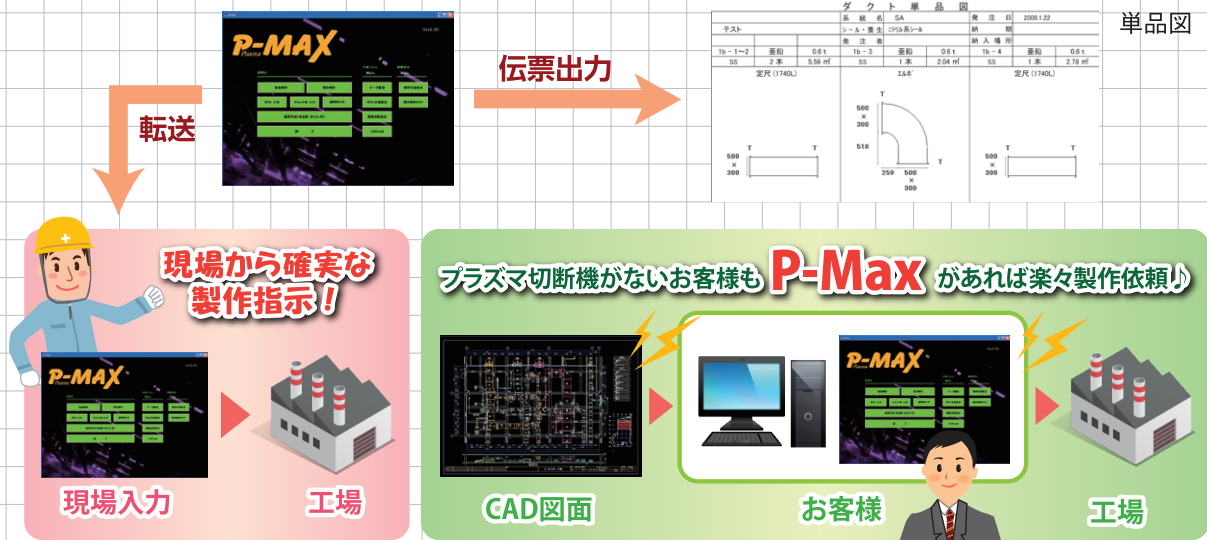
P-MAX

転送

伝票出力

単品図

ダクト単品図

| 系統名 | SA | 発注日 | 2008.1.22 |
|---|---|---|---|
| テスト | シール・塞生 | ニトリル系シール | 納期 |
| | 発注者 | | 納入場所 |

| 1b－1～2 | 亜鉛 | 0.6 t | 1b－3 | 亜鉛 | 0.6 t | 1b－4 | 亜鉛 | 0.6 t |
|---|---|---|---|---|---|---|---|---|
| SS | 2 本 | 5.56 ㎡ | SS | 1 本 | 2.04 ㎡ | SS | 1 本 | 2.78 ㎡ |

定尺 (1740L)

エルボ

定尺 (1740L)

T T 500 × 300

T 500 × 300 518 T 259 500 × 300

T T 500 × 300

現場から確実な製作指示！

P-MAX

現場入力

工場

プラズマ切断機がないお客様も P-Max があれば楽々製作依頼♪

CAD図面

P-MAX

お客様

工場